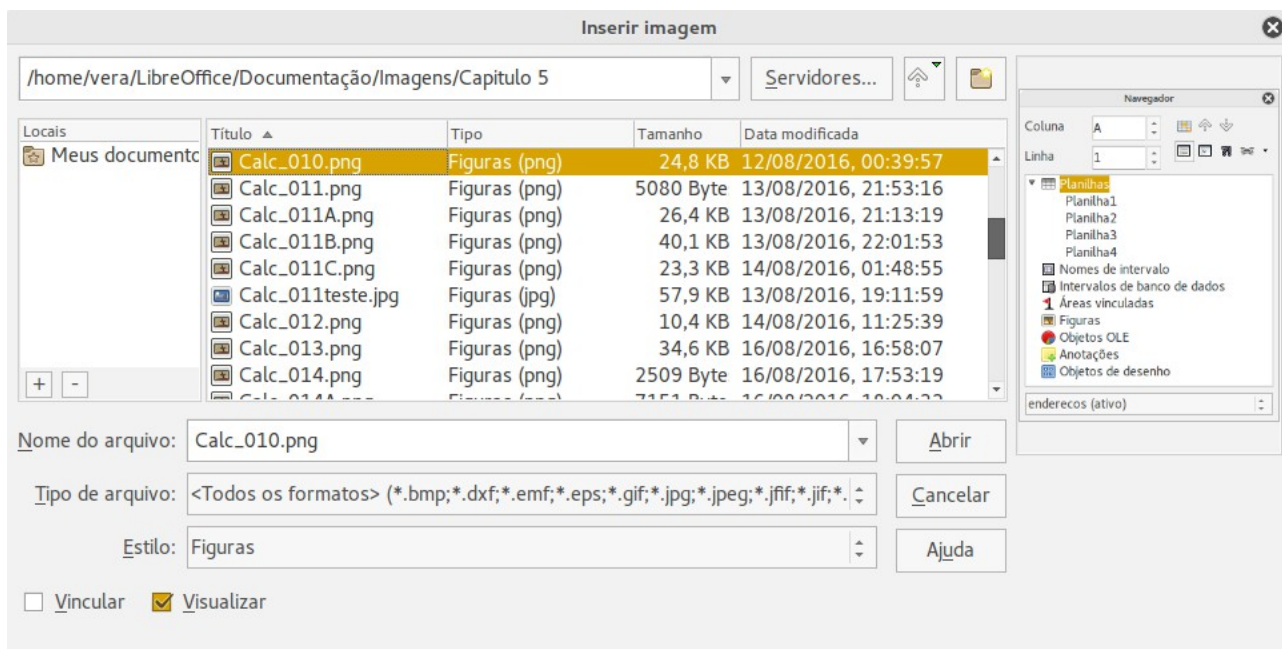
Inserir imagem

/home/vera/LibreOffice/Documentação/Imagens/Capitulo 5

Servidores...

Locais

Meus documento

| Título ▲ | Tipo | Tamanho | Data modificada |
|---|---|---|---|
| Calc_010.png | Figuras (png) | 24,8 KB | 12/08/2016, 00:39:57 |
| Calc_011.png | Figuras (png) | 5080 Byte | 13/08/2016, 21:53:16 |
| Calc_011A.png | Figuras (png) | 26,4 KB | 13/08/2016, 21:13:19 |
| Calc_011B.png | Figuras (png) | 40,1 KB | 13/08/2016, 22:01:53 |
| Calc_011C.png | Figuras (png) | 23,3 KB | 14/08/2016, 01:48:55 |
| Calc_011teste.jpg | Figuras (jpg) | 57,9 KB | 13/08/2016, 19:11:59 |
| Calc_012.png | Figuras (png) | 10,4 KB | 14/08/2016, 11:25:39 |
| Calc_013.png | Figuras (png) | 34,6 KB | 16/08/2016, 16:58:07 |
| Calc_014.png | Figuras (png) | 2509 Byte | 16/08/2016, 17:53:19 |
| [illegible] | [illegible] | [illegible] | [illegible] |

+ -

Navegador

Coluna A

Linha 1

Planilhas
Planilha1
Planilha2
Planilha3
Planilha4
Nomes de intervalo
Intervalos de banco de dados
Áreas vinculadas
Figuras
Objetos OLE
Anotações
Objetos de desenho

enderecos (ativo)

Nome do arquivo: Calc_010.png

Abrir

Tipo de arquivo: <Todos os formatos> (*.bmp;*.dxf;*.emf;*.eps;*.gif;*.jpg;*.jpeg;*.jfif;*.jif;*.

Cancelar

Estilo: Figuras

Ajuda

Vincular

Visualizar